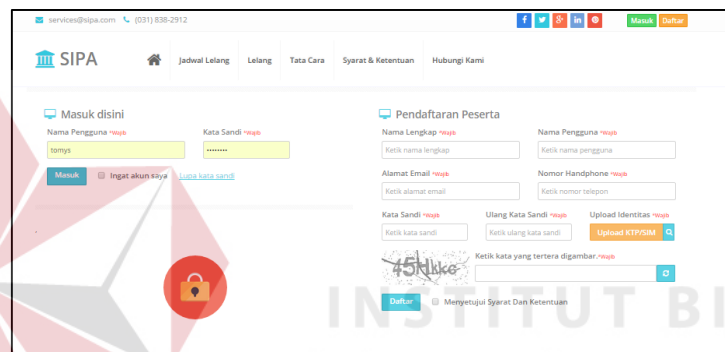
services@sipa.com (031) 838-2912

Masuk Daftar

SIPA

Jadwal Lelang Lelang Tata Cara Syarat & Ketentuan Hubungi Kami

Masuk disini

Nama Pengguna *Wajib

tomys

Kata Sandi *Wajib

••••••••

Masuk

Ingat akun saya

Lupa kata sandi

Pendaftaran Peserta

Nama Lengkap *Wajib

Ketik nama lengkap

Nama Pengguna *Wajib

Ketik nama pengguna

Alamat Email *Wajib

Ketik alamat email

Nomor Handphone *Wajib

Ketik nomor telepon

Kata Sandi *Wajib

Ketik kata sandi

Ulang Kata Sandi *Wajib

Ketik ulang kata sandi

Upload Identitas *Wajib

Upload KTP/SIM

45Hkke

Ketik kata yang tertera digambar. *Wajib

Daftar

Menyetujui Syarat Dan Ketentuan

INSTITUT BI